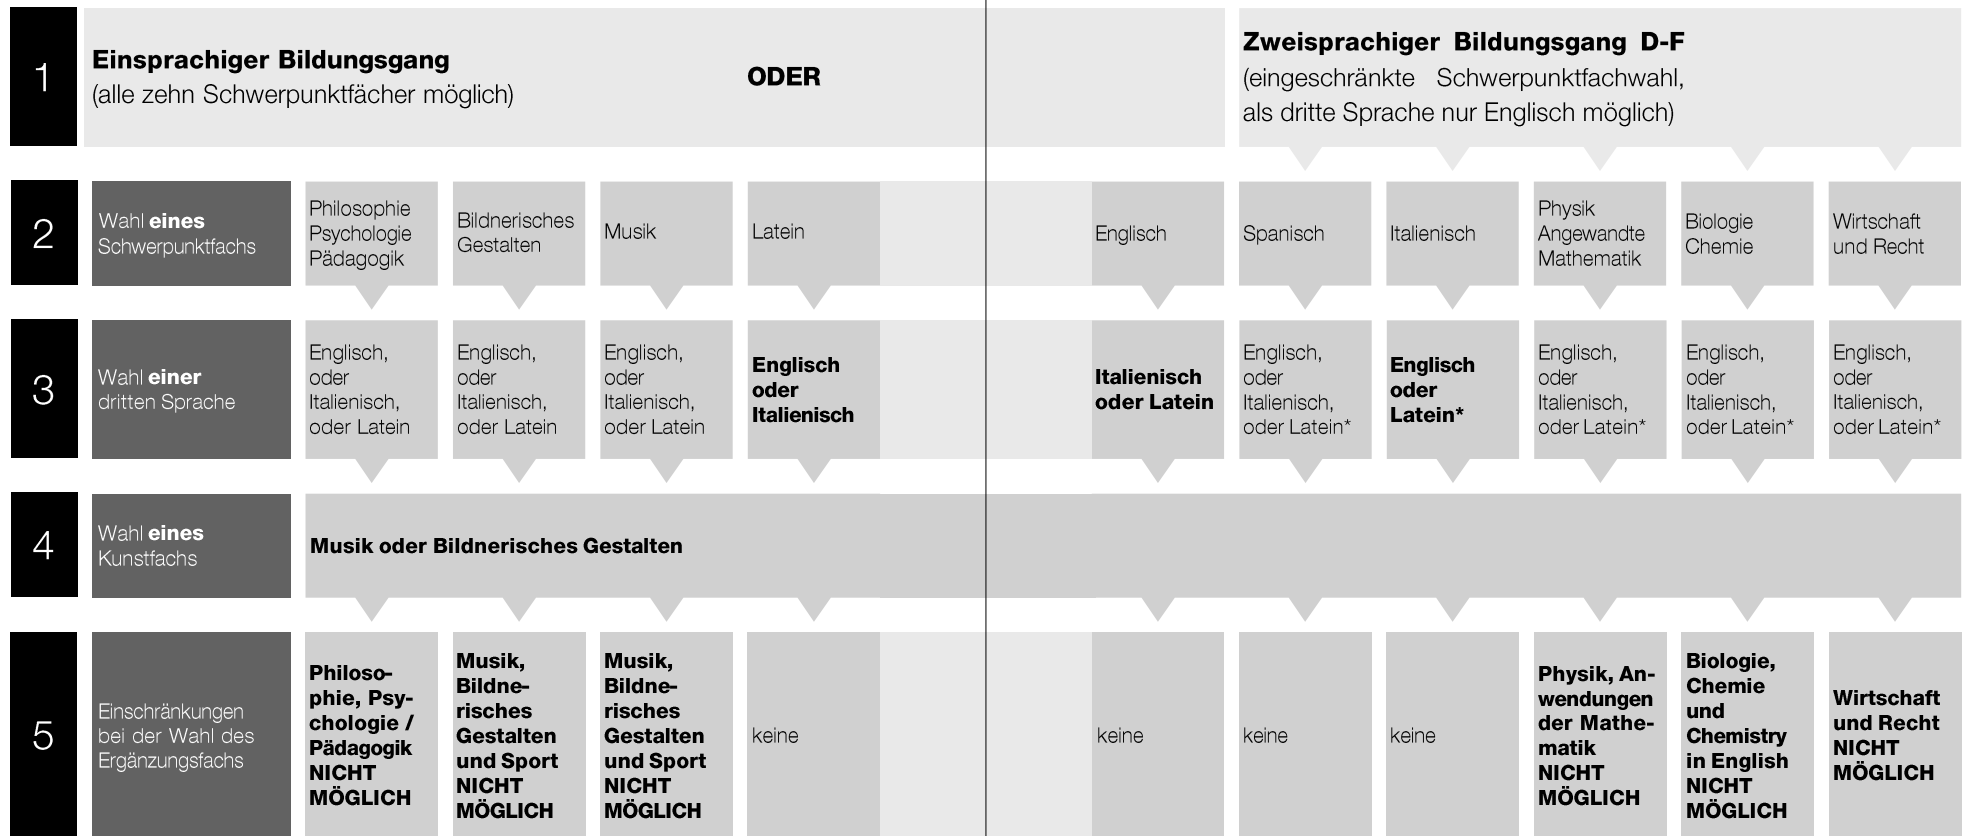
| | | | | | | | | | | | |
|---|---|---|---|---|---|---|---|---|---|---|---|
| 1 | **Einsprachiger Bildungsgang** (alle zehn Schwerpunktfächer möglich) | | | | **ODER** | | **Zweisprachiger Bildungsgang D-F** (eingeschränkte Schwerpunktfachwahl, als dritte Sprache nur Englisch möglich) | | | | |
| 2 | Wahl **eines** Schwerpunktfachs | Philosophie Psychologie Pädagogik | Bildnerisches Gestalten | Musik | Latein | Englisch | Spanisch | Italienisch | Physik Angewandte Mathematik | Biologie Chemie | Wirtschaft und Recht |
| 3 | Wahl **einer** dritten Sprache | Englisch, oder Italienisch, oder Latein | Englisch, oder Italienisch, oder Latein | Englisch, oder Italienisch, oder Latein | **Englisch oder Italienisch** | **Italienisch oder Latein** | Englisch, oder Italienisch, oder Latein* | **Englisch oder Latein*** | Englisch, oder Italienisch, oder Latein* | Englisch, oder Italienisch, oder Latein* | Englisch, oder Italienisch, oder Latein* |
| 4 | Wahl **eines** Kunstfachs | **Musik oder Bildnerisches Gestalten** | | | | | | | | | |
| 5 | Einschränkungen bei der Wahl des Ergänzungsfachs | **Philosophie, Psychologie / Pädagogik NICHT MÖGLICH** | **Musik, Bildnerisches Gestalten und Sport NICHT MÖGLICH** | **Musik, Bildnerisches Gestalten und Sport NICHT MÖGLICH** | keine | keine | keine | keine | **Physik, Anwendungen der Mathematik NICHT MÖGLICH** | **Biologie, Chemie und Chemistry in English NICHT MÖGLICH** | **Wirtschaft und Recht NICHT MÖGLICH** |